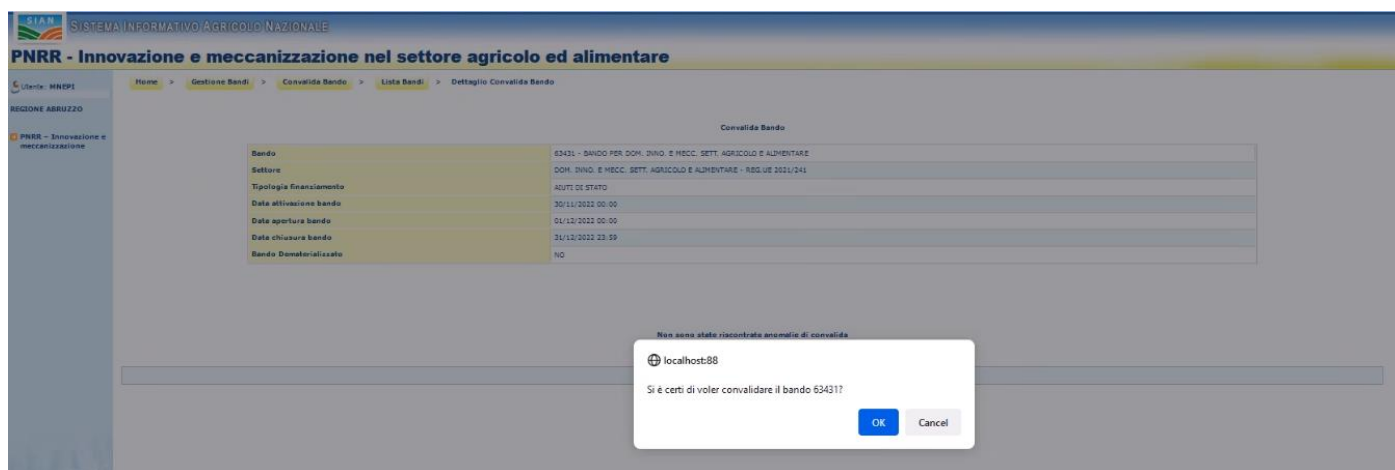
SIAN SISTEMA INFORMATIVO AGRICOLO NAZIONALE

PNRR - Innovazione e meccanizzazione nel settore agricolo ed alimentare

Utente: MNEPI

REGIONE ABRUZZO

PNRR – Innovazione e meccanizzazione

Home > Gestione Bandi > Convalida Bando > Lista Bandi > Dettaglio Convalida Bando

Convalida Bando

| | |
|---|---|
| Bando | 63431 - BANDO PER DOM. INNO. E MECC. SETT. AGRICOLO E ALIMENTARE |
| Settore | DOM. INNO. E MECC. SETT. AGRICOLO E ALIMENTARE - REG.UE 2021/241 |
| Tipologia finanziamento | AIUTI DI STATO |
| Data attivazione bando | 30/11/2022 00:00 |
| Data apertura bando | 01/12/2022 00:00 |
| Data chiusura bando | 31/12/2022 23:59 |
| Bando Dematerializzato | NO |

Non sono state riscontrate anomalie di convalida

localhost:88

Si è certi di voler convalidare il bando 63431?

OK Cancel